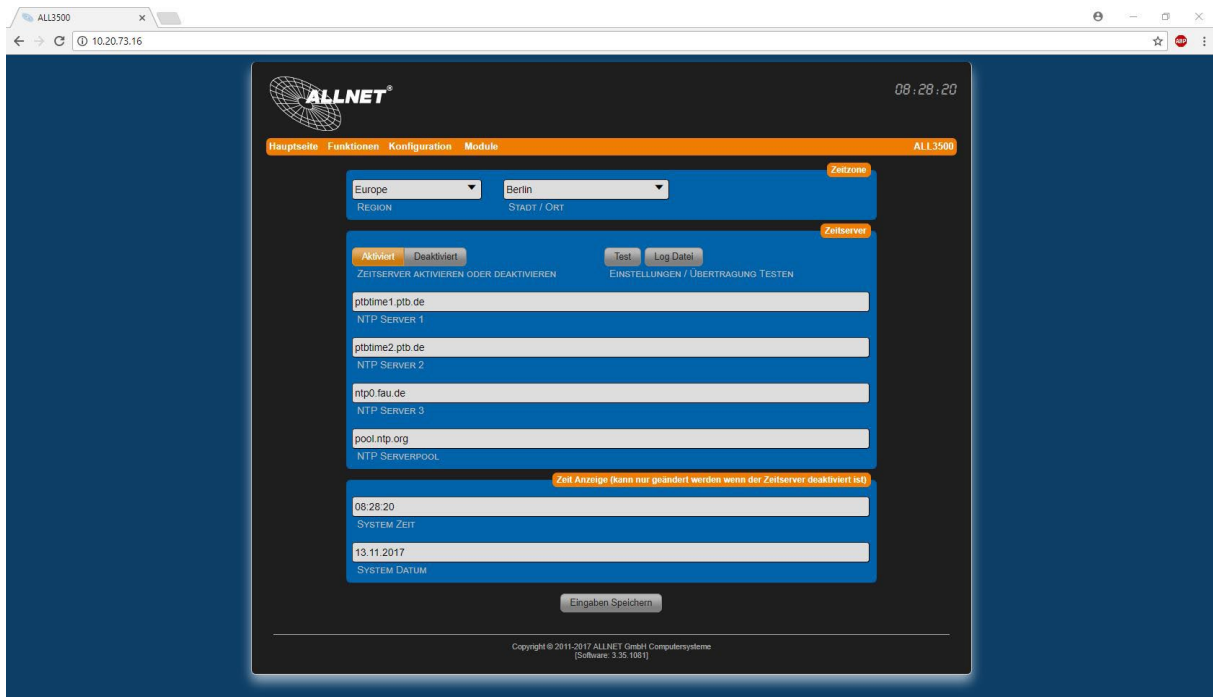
ALL3500
10.20.73.16

ALLNET®
08:28:20

Hauptseite Funktionen Konfiguration Module ALL3500

Zeitzone
Europe
Region
Berlin
Stadt / Ort

Zeitserver
Aktiviert Deaktiviert
Zeitserver aktivieren oder deaktivieren
Test Log Datei
Einstellungen / Übertragung testen

ptbtime1.ptb.de
NTP Server 1
ptbtime2.ptb.de
NTP Server 2
ntp0.fau.de
NTP Server 3
pool.ntp.org
NTP Serverpool

Zeit Anzeige (kann nur geändert werden wenn der Zeitserver deaktiviert ist)
08:28:20
System Zeit
13.11.2017
System Datum

Eingaben Speichern

Copyright © 2011-2017 ALLNET GmbH Computersysteme
[Software: 3.35.1081]